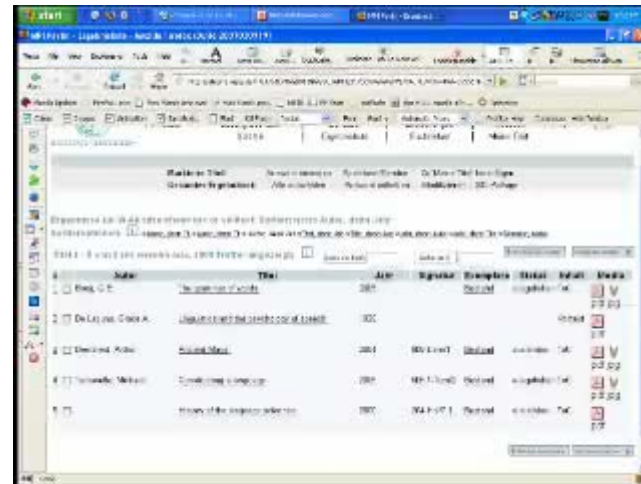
start

Angewählt

Treffer 1 - 5 von 5 für ... 

| # | Autor | Titel | Jahr | Signatur | Exemplare | Status | Inhalt | Medien |
|---|---|---|---|---|---|---|---|---|
| 1 | Berg, C. E. | The grammar of words | 2007 | | Bestand | ausgeliehen | ToC | pdf jpg |
| 2 | De La Cruz, Cesar A. | Linguistics and the scientific study of speech | 2007 | | | | Abstract | pdf |
| 3 | Dworkin, Peter | Human Mind | 2004 | | Bestand | ausleihbar | ToC | pdf jpg |
| 4 | Tomasello, Michael | Constructing a language | 2003 | | Bestand | ausgeliehen | ToC | pdf jpg |
| 5 | | History of the language sciences | 2007 | | Bestand | ausleihbar | ToC | pdf |